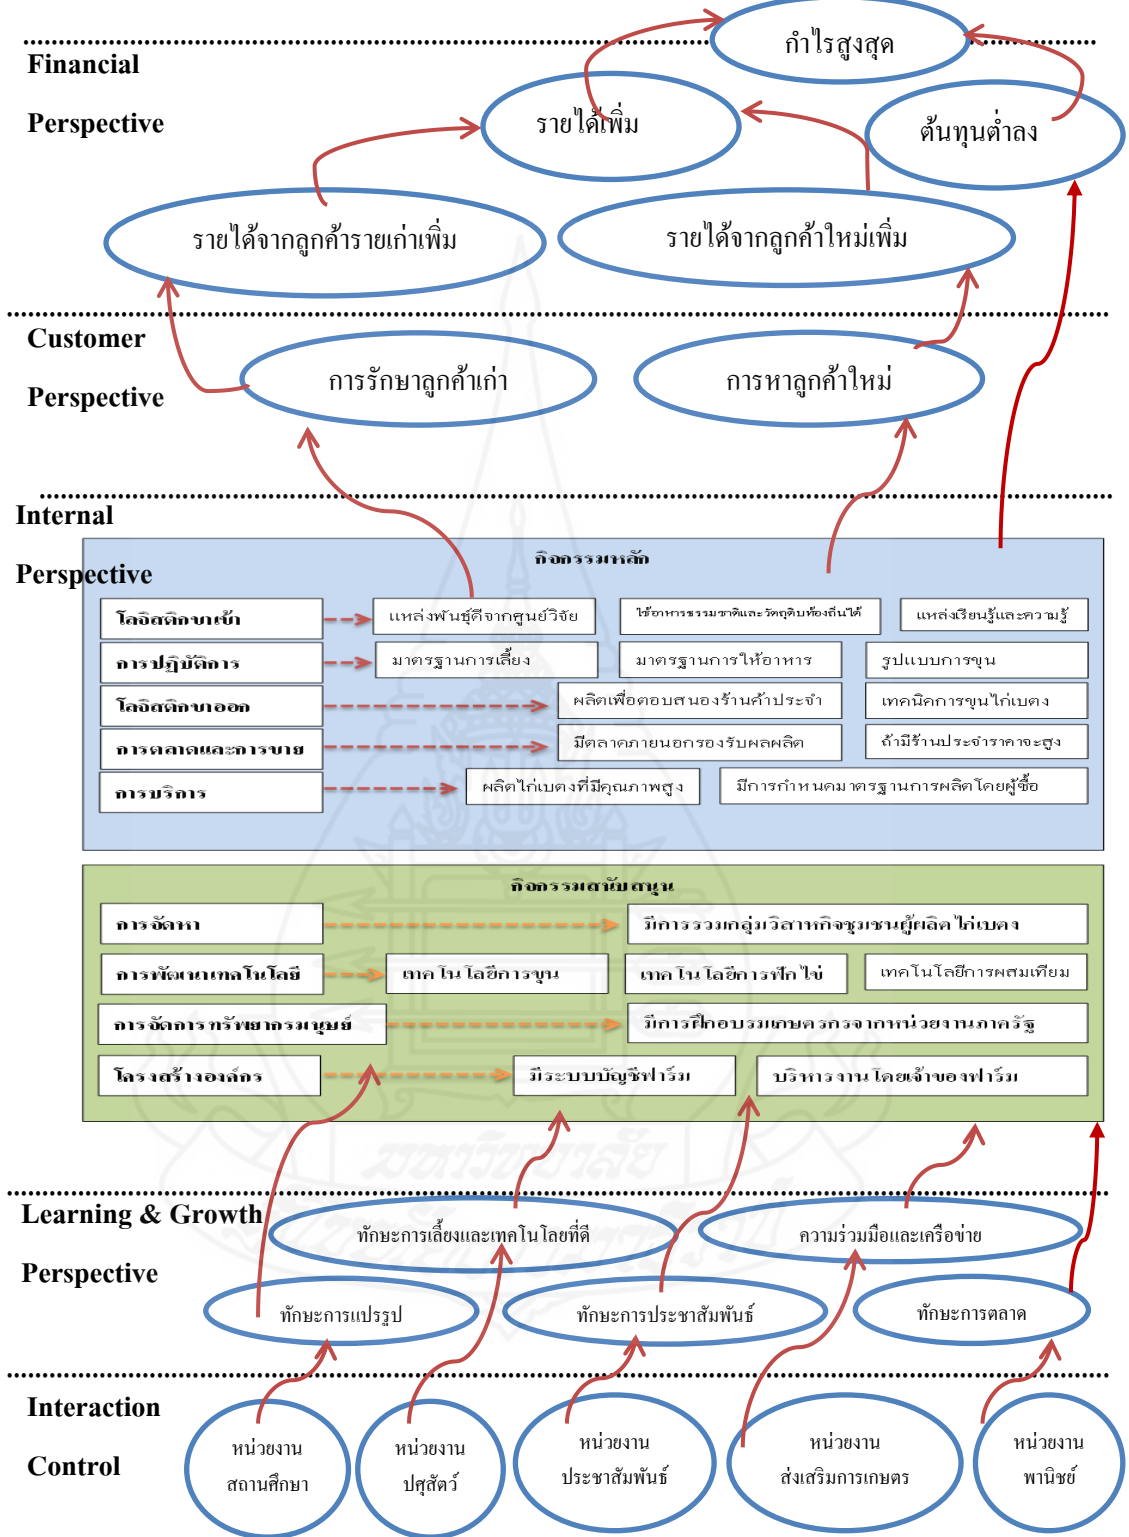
Financial

Perspective

กำไรสูงสุด

รายได้เพิ่ม

ต้นทุนต่ำลง

รายได้จากลูกค้ารายเก่าเพิ่ม

รายได้จากลูกค้าใหม่เพิ่ม

Customer

Perspective

การรักษาลูกค้าเก่า

การหาลูกค้าใหม่

Internal

Perspective

กิจกรรมหลัก

| | | | |
|---|---|---|---|
| โลจิสติกขาเข้า | แหล่งพันธุ์ดีจากศูนย์วิจัย | ใช้อาหารธรรมชาติและวัตถุดิบท้องถิ่นได้ | แหล่งเรียนรู้และความรู้ |
| การปฏิบัติการ | มาตรฐานการเลี้ยง | มาตรฐานการให้อาหาร | รูปแบบการขุน |
| โลจิสติกขาออก | | ผลิตเพื่อตอบสนองร้านค้าประจำ | เทคนิคการขุนไก่เบตง |
| การตลาดและการขาย | | มีตลาดภายนอกรองรับผลผลิต | ถ้ามีร้านประจำราคาจะสูง |
| การบริการ | ผลิตไก่เบตงที่มีคุณภาพสูง | มีการกำหนดมาตรฐานการผลิตโดยผู้ซื้อ | |

กิจกรรมสนับสนุน

| | | | |
|---|---|---|---|
| การจัดหา | | มีการรวมกลุ่มวิสาหกิจชุมชนผู้ผลิตไก่เบตง | |
| การพัฒนาเทคโนโลยี | เทคโนโลยีการขุน | เทคโนโลยีการฟักไข่ | เทคโนโลยีการผสมเทียม |
| การจัดการทรัพยากรมนุษย์ | | มีการฝึกอบรมเกษตรกรจากหน่วยงานภาครัฐ | |
| โครงสร้างองค์กร | มีระบบบัญชีฟาร์ม | บริหารงานโดยเจ้าของฟาร์ม | |

Learning & Growth

Perspective

ทักษะการเลี้ยงและเทคโนโลยีที่ดี

ความร่วมมือและเครือข่าย

ทักษะการแปรรูป

ทักษะการประชาสัมพันธ์

ทักษะการตลาด

Interaction

Control

หน่วยงาน สถานศึกษา

หน่วยงาน ปศุสัตว์

หน่วยงาน ประชาสัมพันธ์

หน่วยงาน ส่งเสริมการเกษตร

หน่วยงาน พาณิชย์